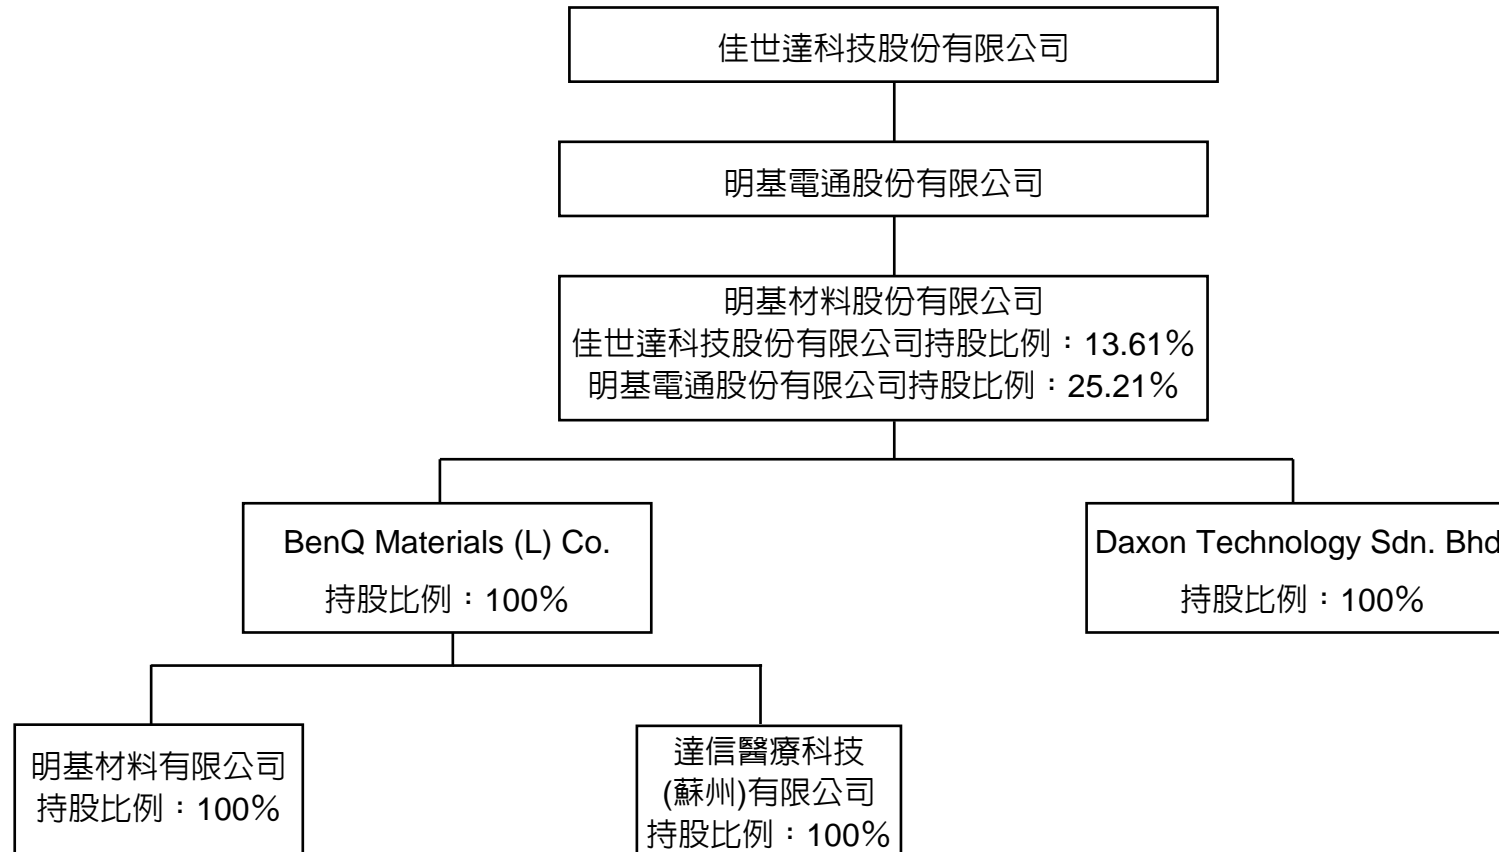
佳世達科技股份有限公司

明基電通股份有限公司

明基材料股份有限公司
佳世達科技股份有限公司持股比例：13.61%
明基電通股份有限公司持股比例：25.21%

BenQ Materials (L) Co.
持股比例：100%

Daxon Technology Sdn. Bhd
持股比例：100%

明基材料有限公司
持股比例：100%

達信醫療科技
(蘇州)有限公司
持股比例：100%